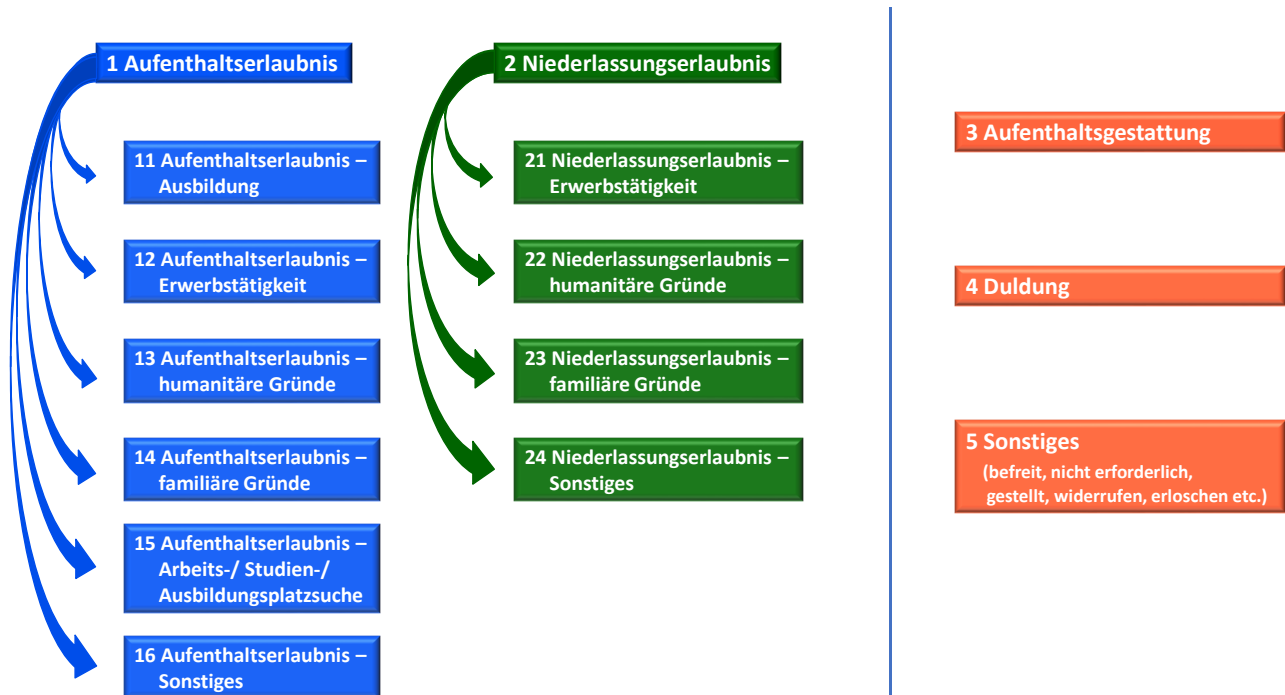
1 Aufenthaltserlaubnis

11 Aufenthaltserlaubnis – Ausbildung

12 Aufenthaltserlaubnis – Erwerbstätigkeit

13 Aufenthaltserlaubnis – humanitäre Gründe

14 Aufenthaltserlaubnis – familiäre Gründe

15 Aufenthaltserlaubnis – Arbeits-/ Studien-/ Ausbildungsplatzsuche

16 Aufenthaltserlaubnis – Sonstiges

2 Niederlassungserlaubnis

21 Niederlassungserlaubnis – Erwerbstätigkeit

22 Niederlassungserlaubnis – humanitäre Gründe

23 Niederlassungserlaubnis – familiäre Gründe

24 Niederlassungserlaubnis – Sonstiges

3 Aufenthaltsgestattung

4 Duldung

5 Sonstiges
(befreit, nicht erforderlich, gestellt, widerrufen, erloschen etc.)